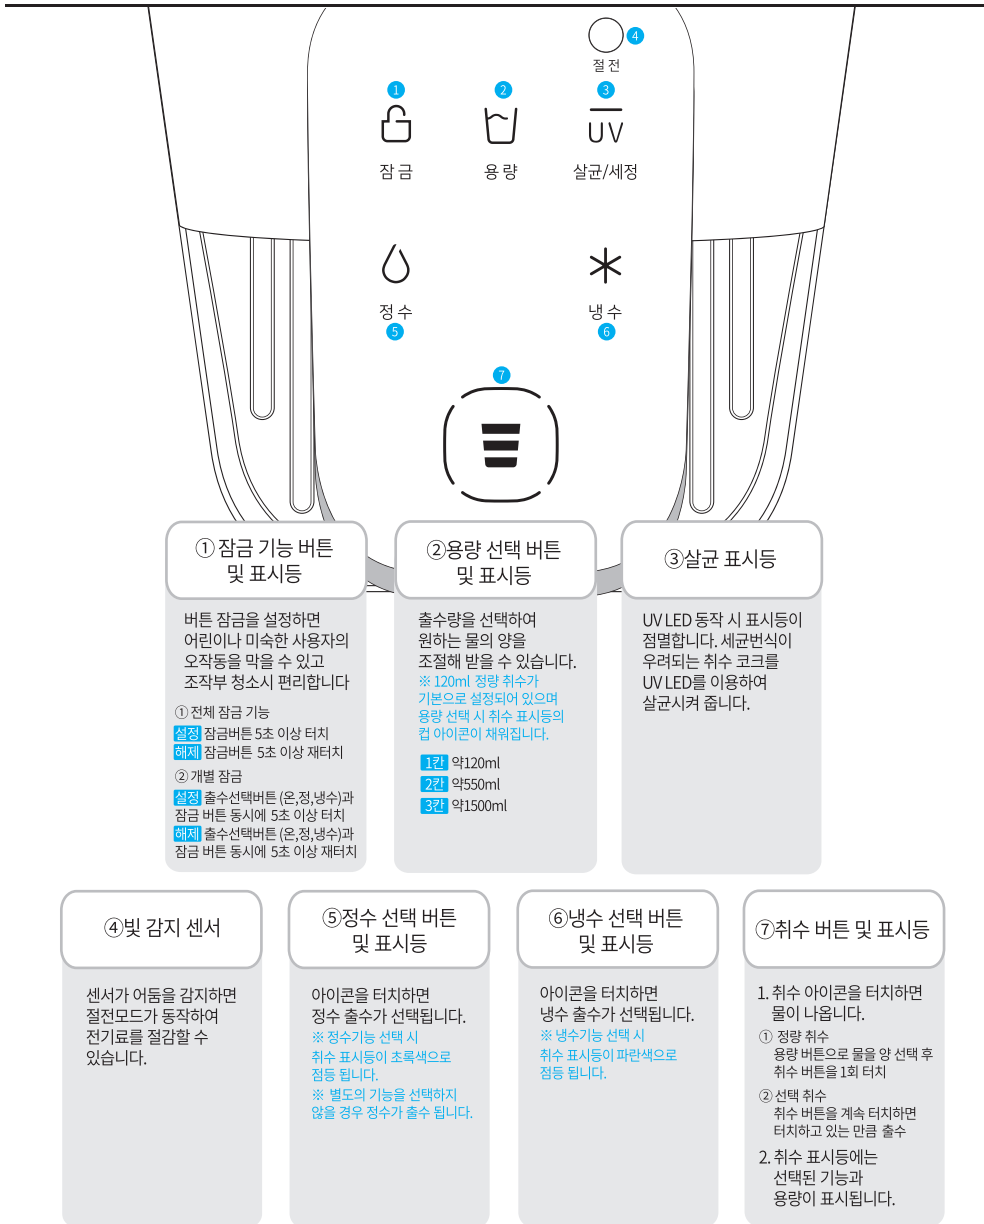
4
절전

1
잠금

2
용량

3
UV
살균/세정

정수
5

냉수
6

7

①잠금 기능 버튼 및 표시등

버튼 잠금을 설정하면 어린이나 미숙한 사용자의 오작동을 막을 수 있고 조작부 청소시 편리합니다

① 전체 잠금 기능
설정 잠금버튼 5초 이상 터치
해제 잠금버튼 5초 이상 재터치
② 개별 잠금
설정 출수선택버튼 (온,정,냉수)과 잠금 버튼 동시에 5초 이상 터치
해제 출수선택버튼 (온,정,냉수)과 잠금 버튼 동시에 5초 이상 재터치

②용량 선택 버튼 및 표시등

출수량을 선택하여 원하는 물의 양을 조절해 받을 수 있습니다.
※ 120ml 정량 취수가 기본으로 설정되어 있으며 용량 선택 시 취수 표시등의 컵 아이콘이 채워집니다.

1칸 약120ml
2칸 약550ml
3칸 약1500ml

③살균 표시등

UV LED 동작 시 표시등이 점멸합니다. 세균번식이 우려되는 취수 코크를 UV LED를 이용하여 살균시켜 줍니다.

④빛 감지 센서

센서가 어둠을 감지하면 절전모드가 동작하여 전기료를 절감할 수 있습니다.

⑤정수 선택 버튼 및 표시등

아이콘을 터치하면 정수 출수가 선택됩니다.
※ 정수기능 선택 시 취수 표시등이 초록색으로 점등 됩니다.
※ 별도의 기능을 선택하지 않을 경우 정수가 출수 됩니다.

⑥냉수 선택 버튼 및 표시등

아이콘을 터치하면 냉수 출수가 선택됩니다.
※ 냉수기능 선택 시 취수 표시등이 파란색으로 점등 됩니다.

⑦취수 버튼 및 표시등

1. 취수 아이콘을 터치하면 물이 나옵니다.
① 정량 취수
용량 버튼으로 물을 양 선택 후 취수 버튼을 1회 터치
② 선택 취수
취수 버튼을 계속 터치하면 터치하고 있는 만큼 출수
2. 취수 표시등에는 선택된 기능과 용량이 표시됩니다.